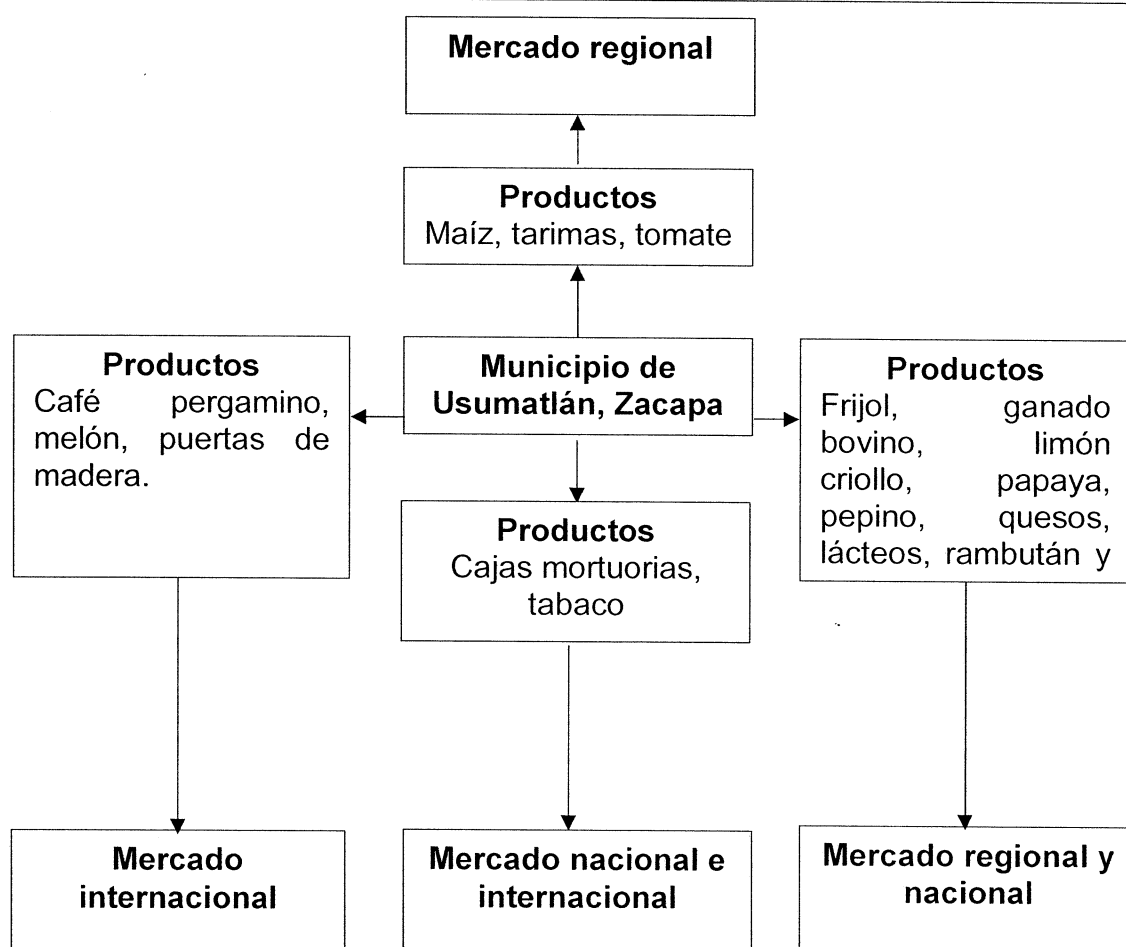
Mercado regional

Productos
Maíz, tarimas, tomate

Productos
Café pergamino, melón, puertas de madera.

Municipio de Usumatlán, Zacapa

Productos
Frijol, ganado bovino, limón criollo, papaya, pepino, quesos, lácteos, rambután y

Productos
Cajas mortuorias, tabaco

Mercado internacional

Mercado nacional e internacional

Mercado regional y nacional